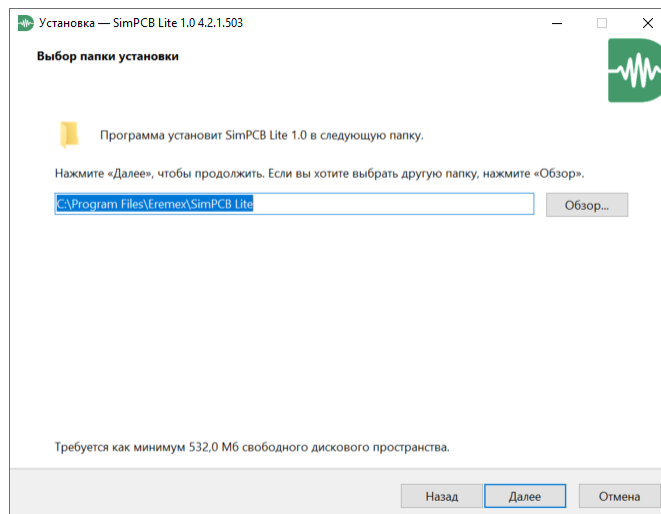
Установка — SimPCB Lite 1.0 4.2.1.503

Выбор папки установки

Программа установит SimPCB Lite 1.0 в следующую папку.

Нажмите «Далее», чтобы продолжить. Если вы хотите выбрать другую папку, нажмите «Обзор».

C:\Program Files\Eremex\SimPCB Lite

Обзор...

Требуется как минимум 532,0 Мб свободного дискового пространства.

Назад

Далее

Отмена